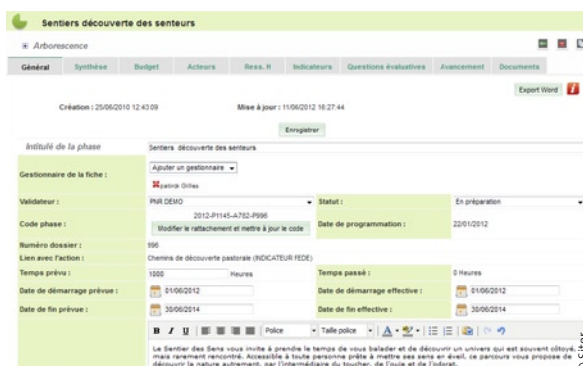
Sentiers découverte des senteurs

Arborescence

Général | Synthèse | Budget | Acteurs | Ress. H | Indicateurs | Questions évaluatives | Avancement | Documents

Export Word

Création : 25/06/2010 12:43:09

Mise à jour : 11/06/2012 16:27:44

Enregistrer

Intitulé de la phase | Sentiers découverte des senteurs

Gestionnaire de la fiche : | Ajouter un gestionnaire
patrick Gilles

Validateur : | PNR DEMO | Statut : | En préparation

Code phase : | 2012-P1145-A782-P996
Modifier le rattachement et mettre à jour le code | Date de programmation : | 22/01/2012

Numéro dossier : | 896

Lien avec l'action : | Chemins de découverte pastorale (INDICATEUR FEDE)

Temps prévu : | 1000 Heures | Temps passé : | 0 Heures

Date de démarrage prévue : | 01/06/2012 | Date de démarrage effective : | 01/06/2012

Date de fin prévue : | 30/06/2014 | Date de fin effective : | 30/06/2014

B I U | Police | Taille police | A

Le Sentier des Sens vous invite à prendre le temps de vous balader et de découvrir un univers qui est souvent côtoyé, mais rarement rencontré. Accessible à toute personne prête à mettre ses sens en éveil, ce parcours vous propose de découvrir la nature autrement, par l'intermédiaire du toucher, de l'ouïe et de l'odorat.